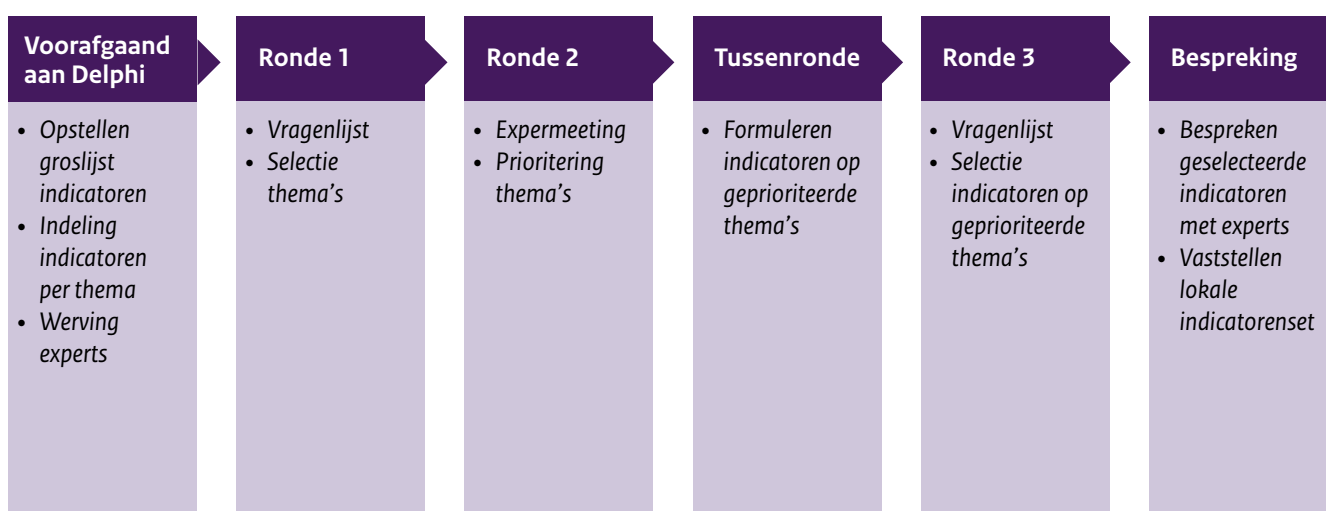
Voorafgaand aan Delphi

- Opstellen groslijst indicatoren
- Indeling indicatoren per thema
- Werving experts

Ronde 1

- Vragenlijst
- Selectie thema's

Ronde 2

- Expermeeting
- Prioritering thema's

Tussenronde

- Formuleren indicatoren op geprioriteerde thema's

Ronde 3

- Vragenlijst
- Selectie indicatoren op geprioriteerde thema's

Bespreking

- Bespreken geselecteerde indicatoren met experts
- Vaststellen lokale indicatorenset